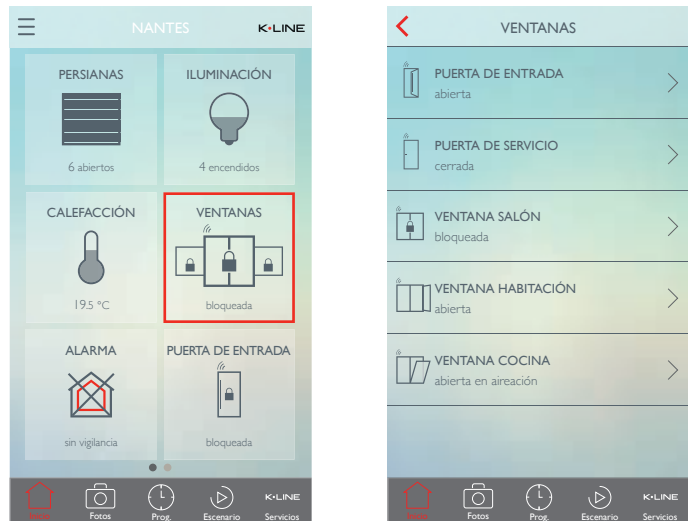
NANTES K•LINE

PERSIANAS
6 abiertos

ILUMINACIÓN
4 encendidos

CALEFACCIÓN
19.5 °C

VENTANAS
bloqueada

ALARMA
sin vigilancia

PUERTA DE ENTRADA
bloqueada

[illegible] Fotos Prog. Escenario K•LINE Servicios

VENTANAS

PUERTA DE ENTRADA
abierta

PUERTA DE SERVICIO
cerrada

VENTANA SALÓN
bloqueada

VENTANA HABITACIÓN
abierta

VENTANA COCINA
abierta en aireación

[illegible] Fotos Prog. Escenario K•LINE Servicios